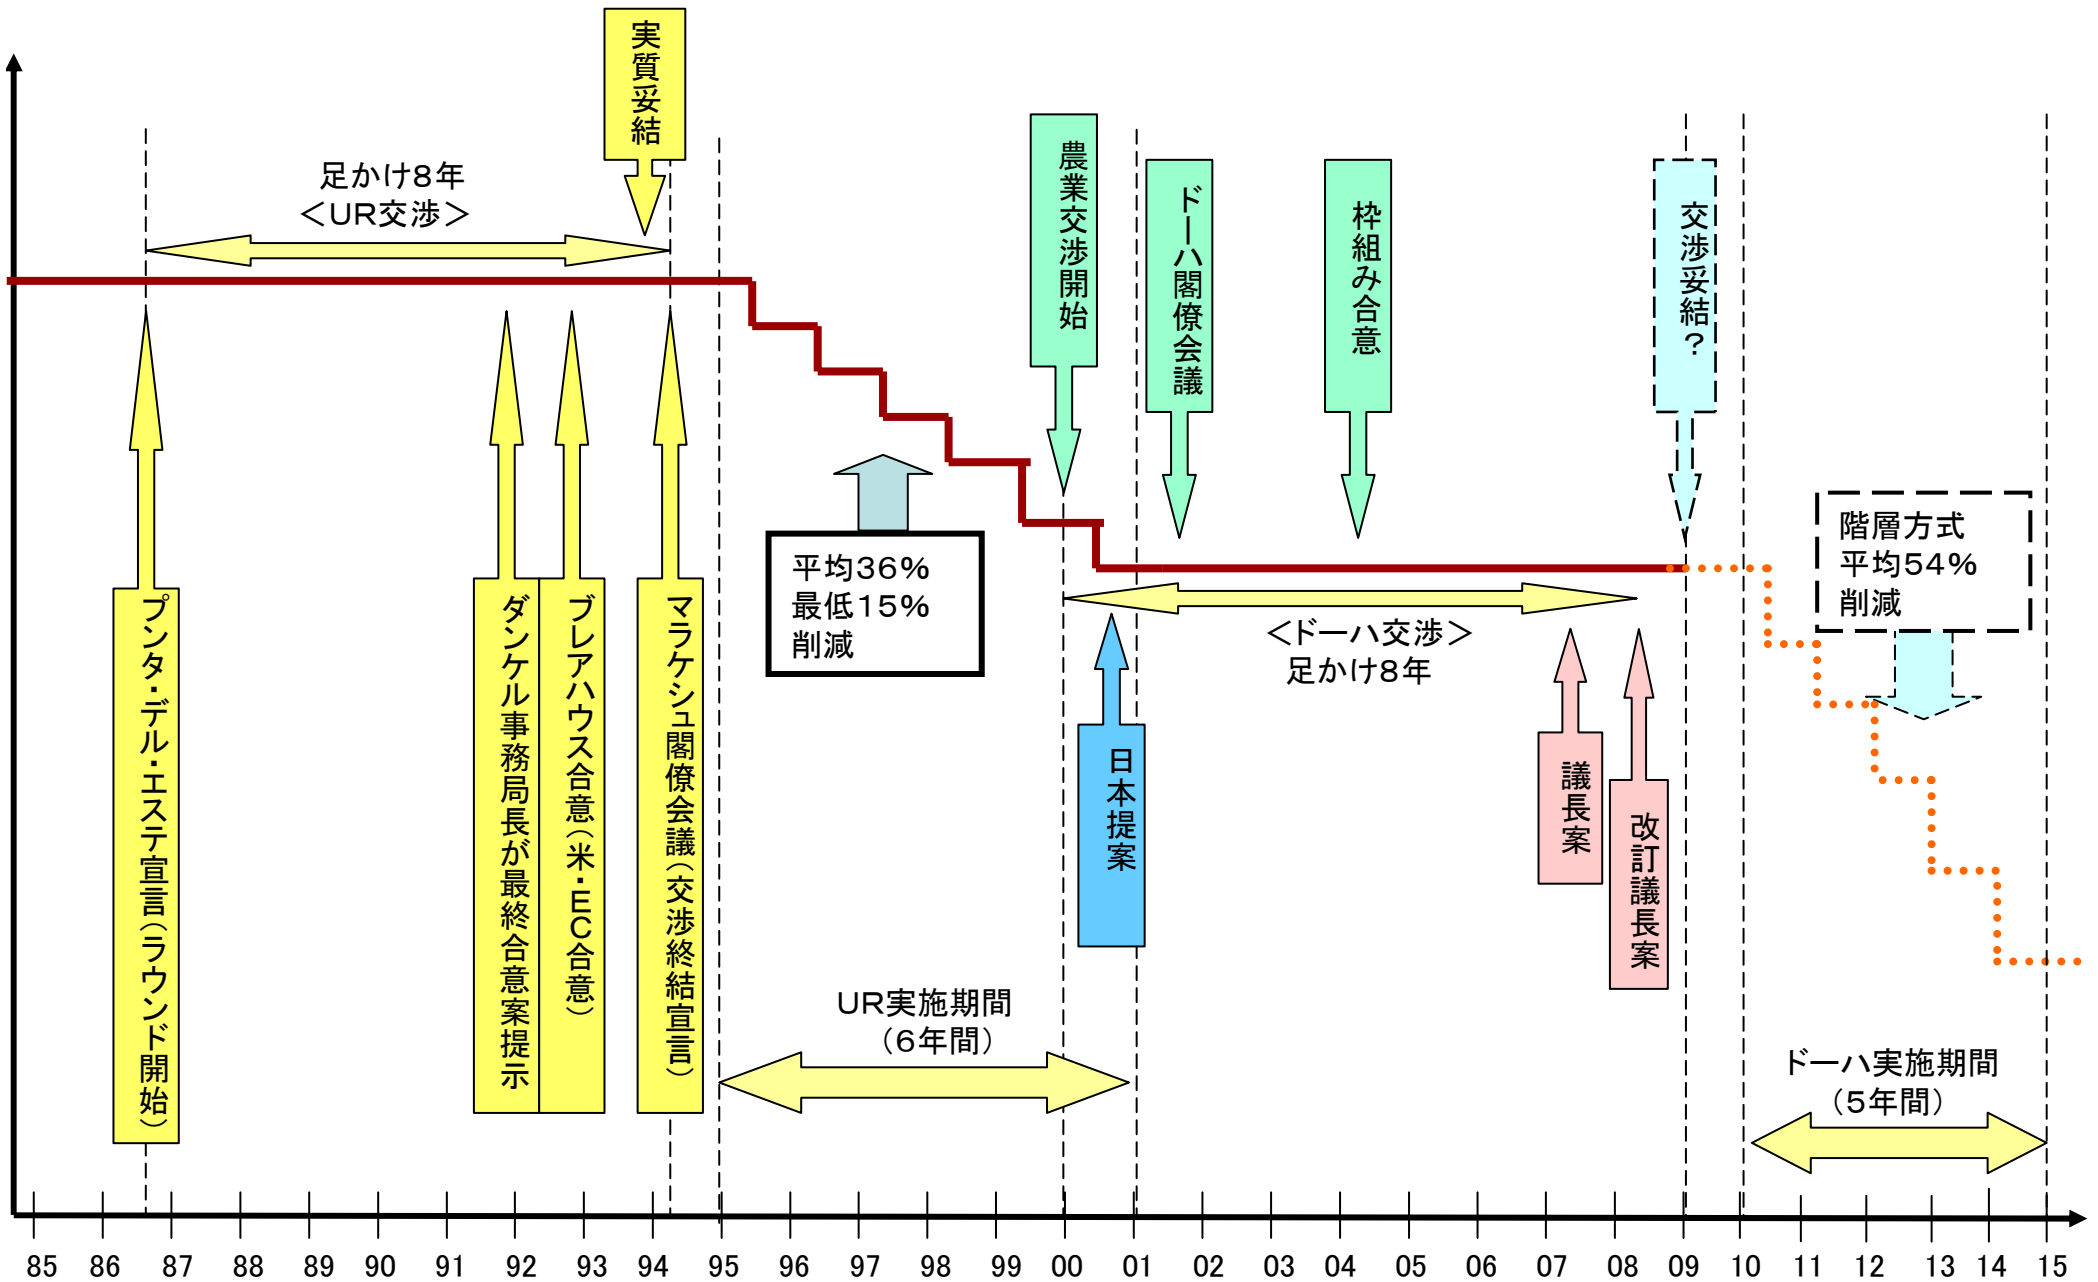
実質妥結

足かけ8年
＜UR交渉＞

農業交渉開始

ドーハ閣僚会議

枠組み合意

交渉妥結？

プンタ・デル・エステ宣言（ラウンド開始）

ダンケル事務局長が最終合意案提示

ブレアハウス合意（米・EC合意）

マラケシュ閣僚会議（交渉終結宣言）

平均36%
最低15%
削減

日本提案

＜ドーハ交渉＞
足かけ8年

議長案

改訂議長案

階層方式
平均54%
削減

UR実施期間
（6年間）

ドーハ実施期間
（5年間）

85 86 87 88 89 90 91 92 93 94 95 96 97 98 99 00 01 02 03 04 05 06 07 08 09 10 11 12 13 14 15